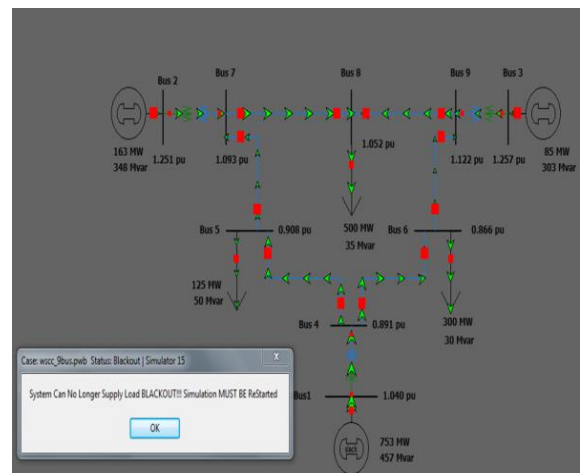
Bus 2
Bus 7
Bus 8
Bus 9
Bus 3
163 MW
348 Mvar
1.251 pu
1.093 pu
1.052 pu
1.122 pu
1.257 pu
85 MW
303 Mvar
Bus 5
0.908 pu
500 MW
35 Mvar
Bus 6
0.866 pu
125 MW
50 Mvar
Bus 4
0.891 pu
300 MW
30 Mvar
Case: wscc_9bus.pwb Status: Blackout | Simulator 15
System Can No Longer Supply Load BLACKOUT!!! Simulation MUST BE ReStarted
OK
Bus1
1.040 pu
753 MW
457 Mvar